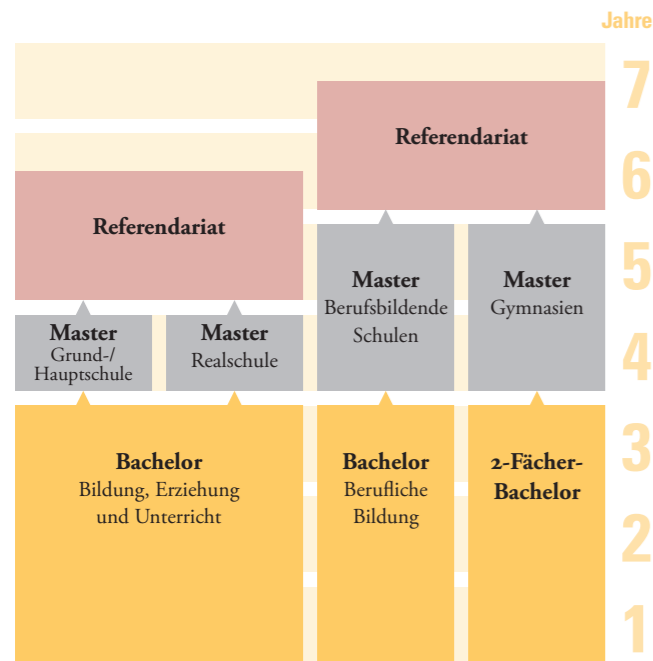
Jahre

7

Referendariat

6

Referendariat

5

Master
Berufsbildende Schulen

Master
Gymnasien

Master
Grund-/ Hauptschule

Master
Realschule

4

3

Bachelor
Bildung, Erziehung und Unterricht

Bachelor
Berufliche Bildung

2-Fächer-Bachelor

2

1